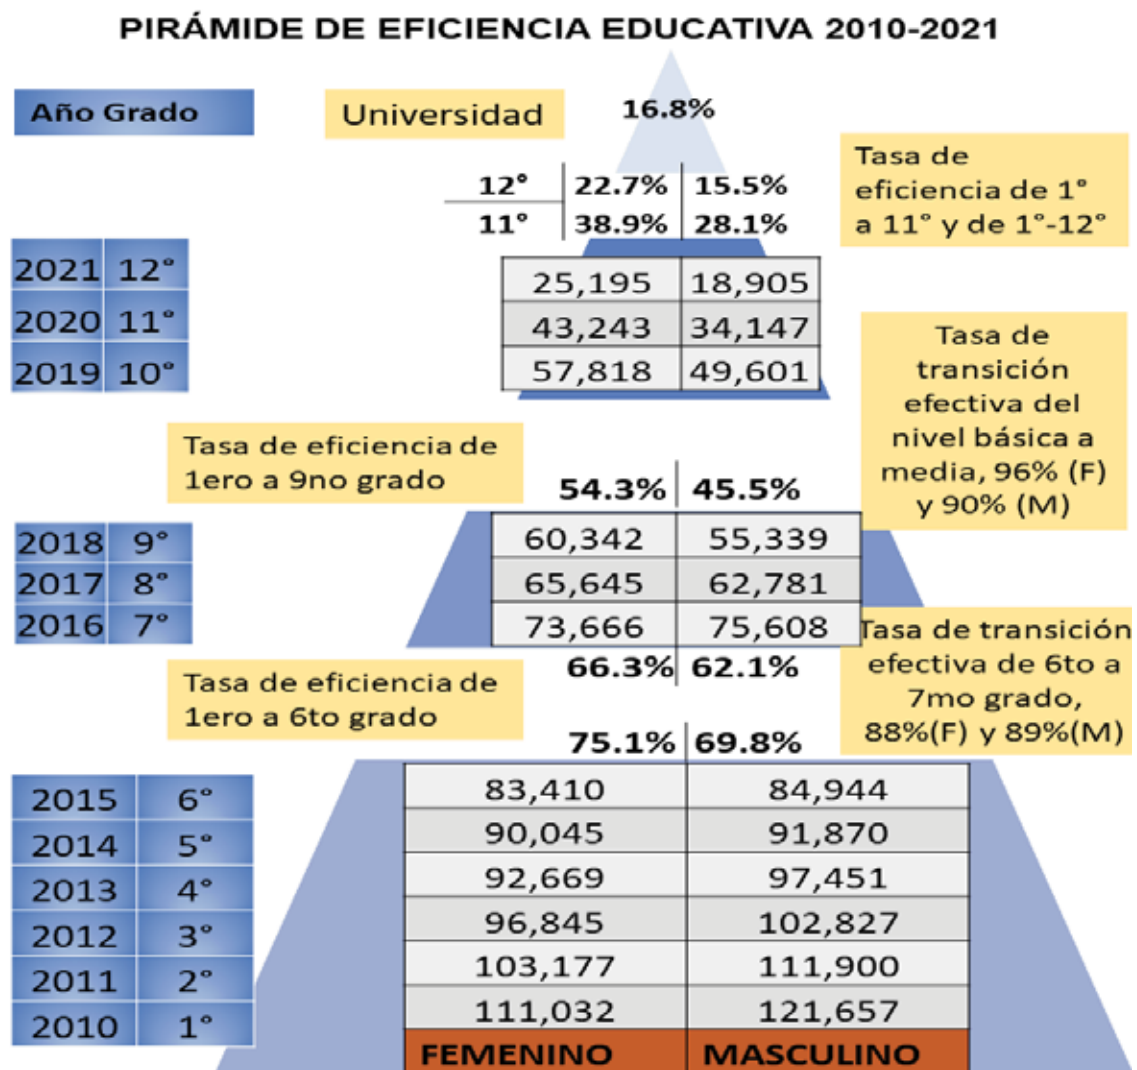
PIRÁMIDE DE EFICIENCIA EDUCATIVA 2010-2021

Año Grado

Universidad

16.8%

Tasa de eficiencia de 1° a 11° y de 1°-12°

| 12° | 22.7% | 15.5% |
|---|---|---|
| 11° | 38.9% | 28.1% |

| Año | Grado | | |
|---|---|---|---|
| 2021 | 12° | 25,195 | 18,905 |
| 2020 | 11° | 43,243 | 34,147 |
| 2019 | 10° | 57,818 | 49,601 |

Tasa de transición efectiva del nivel básica a media, 96% (F) y 90% (M)

Tasa de eficiencia de 1ero a 9no grado

54.3% 45.5%

| Año | Grado | | |
|---|---|---|---|
| 2018 | 9° | 60,342 | 55,339 |
| 2017 | 8° | 65,645 | 62,781 |
| 2016 | 7° | 73,666 | 75,608 |

Tasa de transición efectiva de 6to a 7mo grado, 88%(F) y 89%(M)

66.3% 62.1%

Tasa de eficiencia de 1ero a 6to grado

75.1% 69.8%

| Año | Grado | FEMENINO | MASCULINO |
|---|---|---|---|
| 2015 | 6° | 83,410 | 84,944 |
| 2014 | 5° | 90,045 | 91,870 |
| 2013 | 4° | 92,669 | 97,451 |
| 2012 | 3° | 96,845 | 102,827 |
| 2011 | 2° | 103,177 | 111,900 |
| 2010 | 1° | 111,032 | 121,657 |